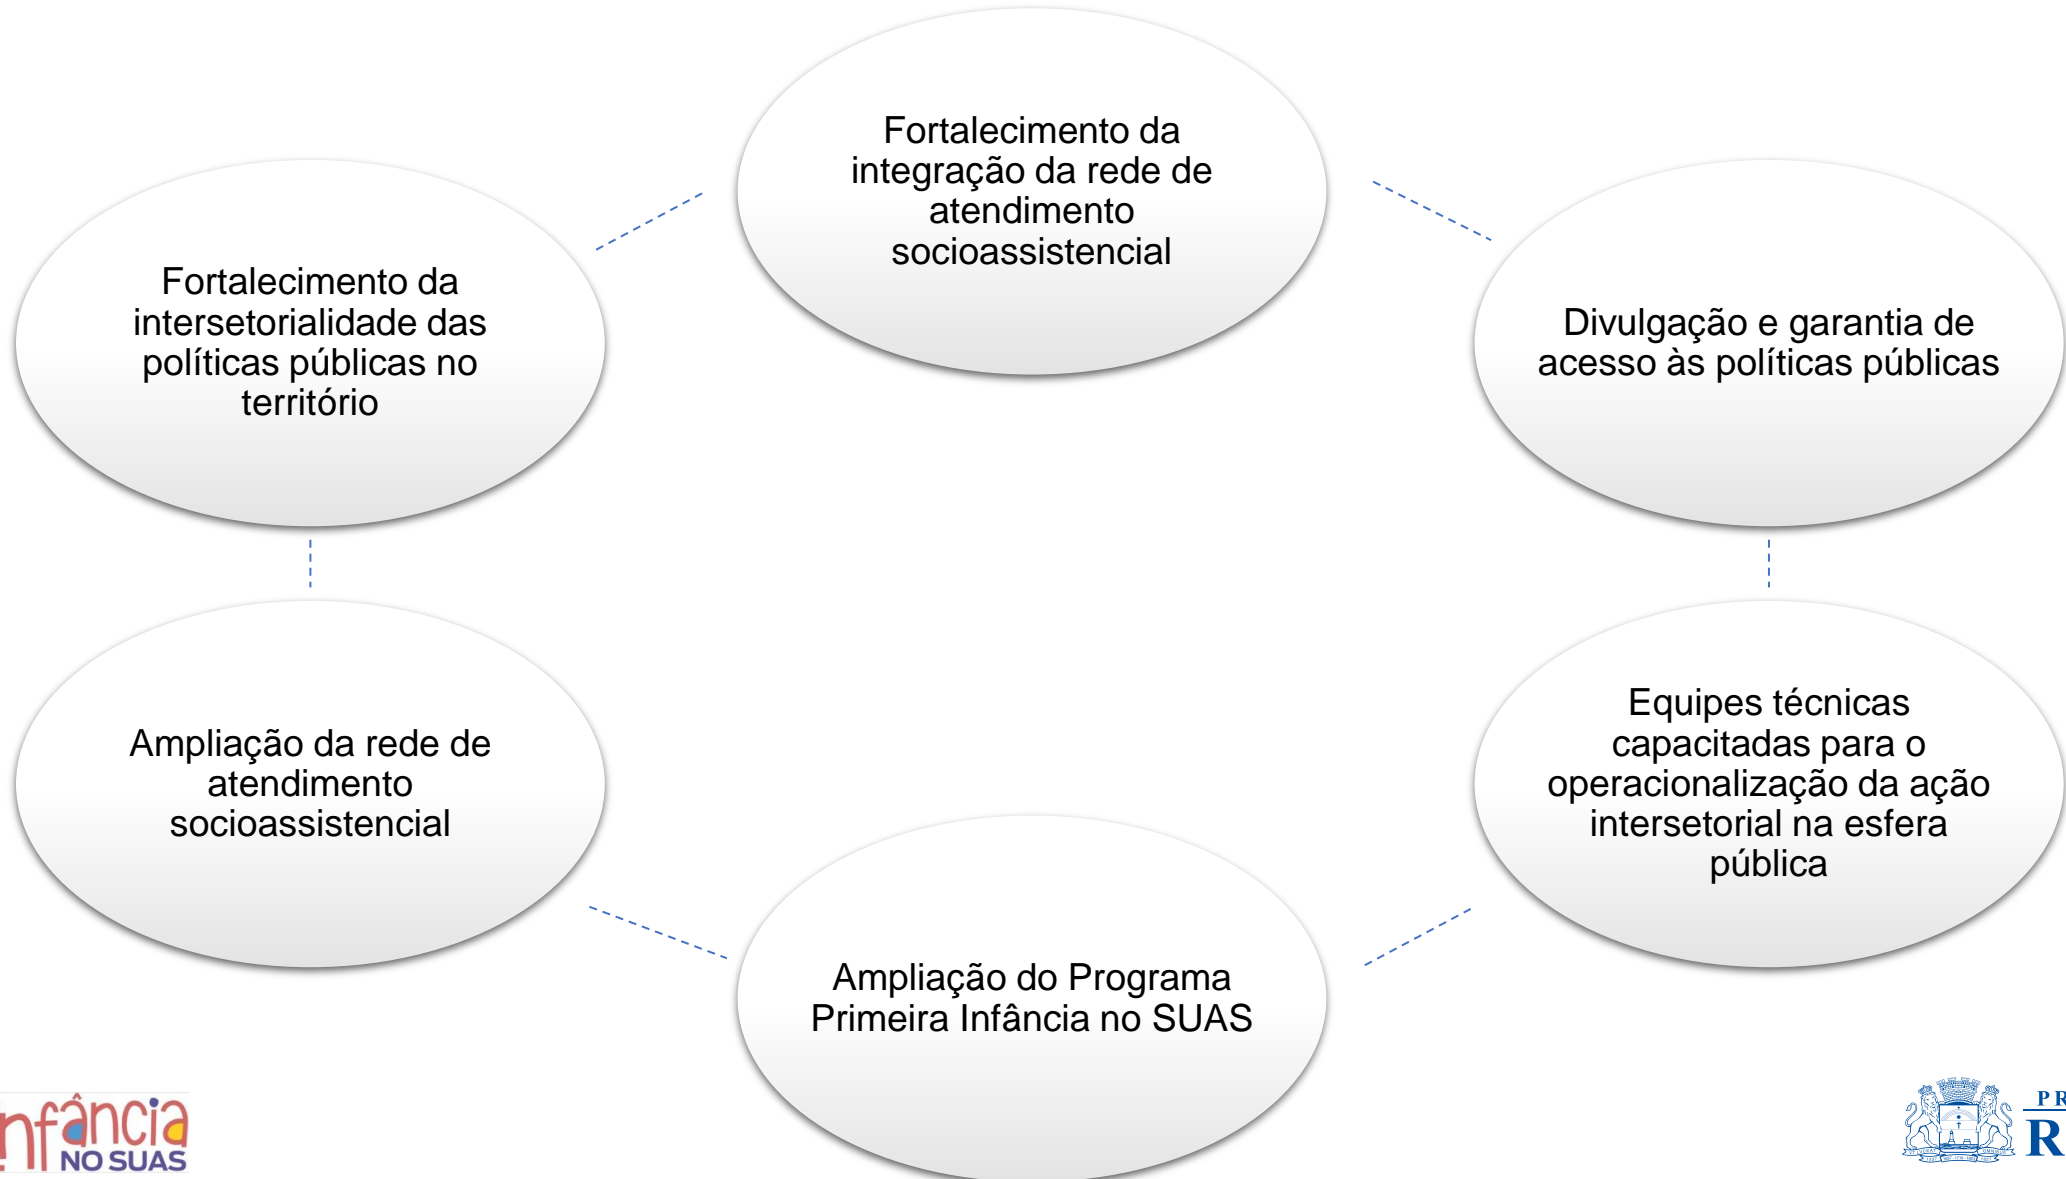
Fortalecimento da integração da rede de atendimento socioassistencial

Divulgação e garantia de acesso às políticas públicas

Equipes técnicas capacitadas para o operacionalização da ação intersetorial na esfera pública

Ampliação do Programa Primeira Infância no SUAS

Ampliação da rede de atendimento socioassistencial

Fortalecimento da intersetorialidade das políticas públicas no território

nfância NO SUAS

PR
R